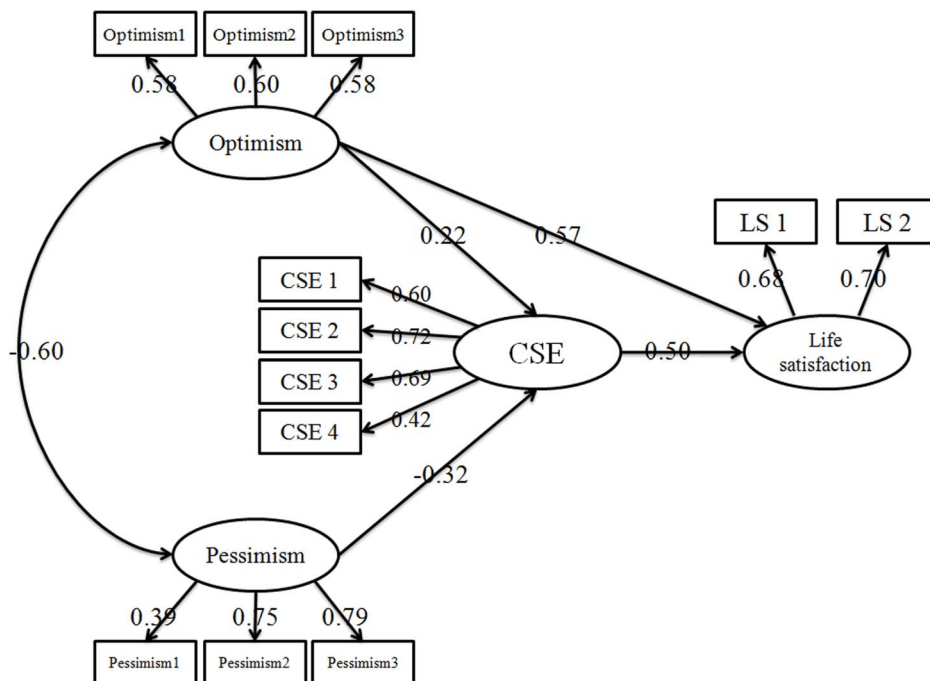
Optimism1
Optimism2
Optimism3
0.58
0.60
0.58
Optimism
0.22
0.57
LS 1
LS 2
0.68
0.70
CSE 1
0.60
CSE 2
0.72
-0.60
CSE
0.50
Life satisfaction
CSE 3
0.69
CSE 4
0.42
-0.32
Pessimism
0.39
0.75
0.79
Pessimism1
Pessimism2
Pessimism3